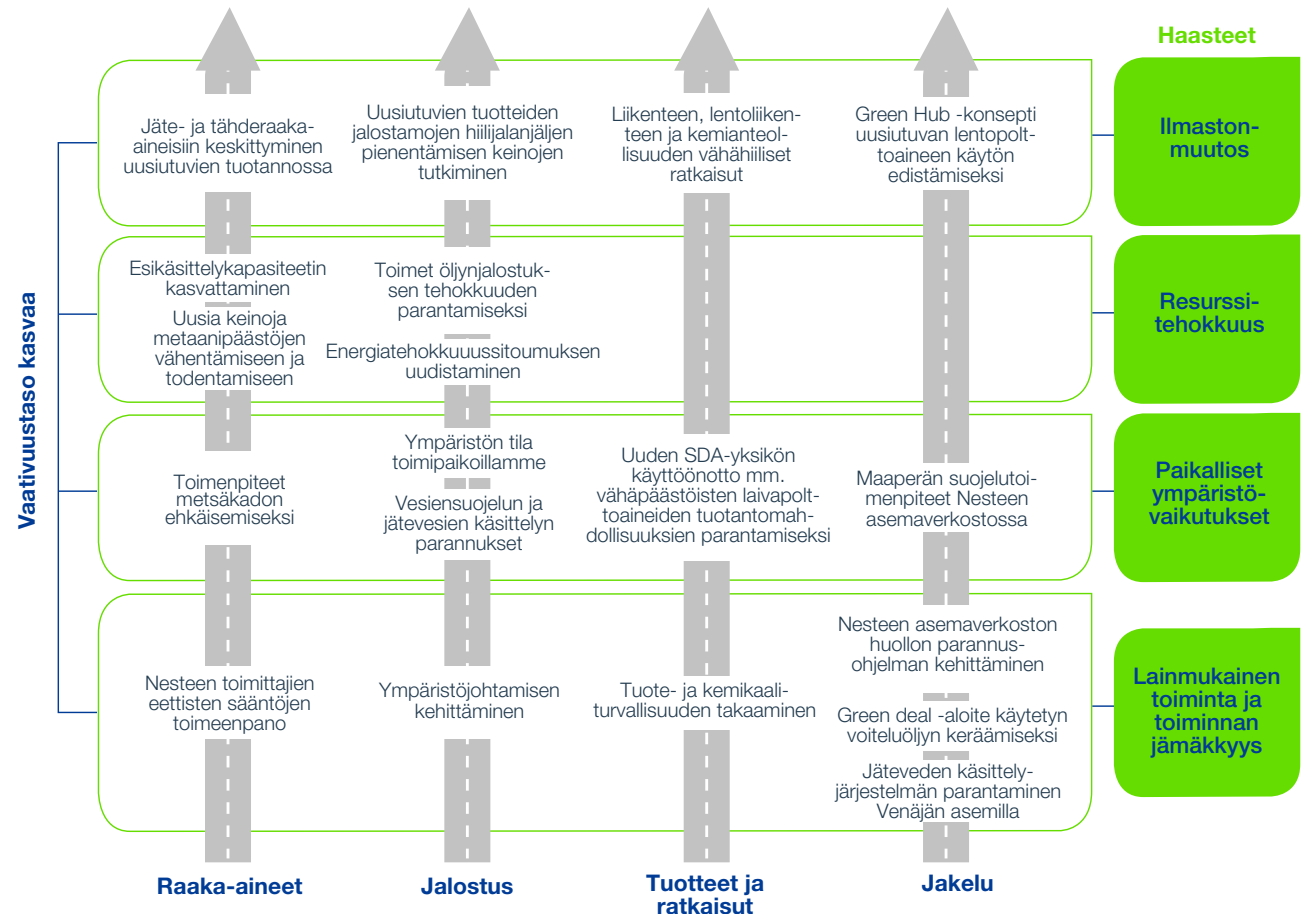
Haasteet

Vaativuustaso kasvaa

Jäte- ja tähderaaka-aineisiin keskittyminen uusiutuvien tuotannossa

Uusiutuvien tuotteiden jalostamojen hiilijalanjäljen pienentämisen keinojen tutkiminen

Liikenteen, lentoliikenteen ja kemianteollisuuden vähähiiliset ratkaisut

Green Hub -konsepti uusiutuvan lentopolttoaineen käytön edistämiseksi

Ilmastonmuutos

Esikäsittelykapasiteetin kasvattaminen

Uusia keinoja metaanipäästöjen vähentämiseen ja todentamiseen

Toimet öljynjalostuksen tehokkuuden parantamiseksi

Energiatehokkuussitoumuksen uudistaminen

Resurssitehokkuus

Toimenpiteet metsäkadon ehkäisemiseksi

Ympäristön tila toimipaikoillamme

Vesiensuojelun ja jätevesien käsittelyn parannukset

Uuden SDA-yksikön käyttöönotto mm. vähäpäästöisten laivapolttoaineiden tuotantomahdollisuuksien parantamiseksi

Maaperän suojelutoimenpiteet Nesteen asemaverkostossa

Paikalliset ympäristövaikutukset

Nesteen toimittajien eettisten sääntöjen toimeenpano

Ympäristöjohtamisen kehittäminen

Tuote- ja kemikaaliturvallisuuden takaaminen

Nesteen asemaverkoston huollon parannusohjelman kehittäminen

Green deal -aloite käytetyn voiteluöljyn keräämiseksi

Jäteveden käsittelyjärjestelmän parantaminen Venäjän asemilla

Lainmukainen toiminta ja toiminnan jämäkkyys

Raaka-aineet

Jalostus

Tuotteet ja ratkaisut

Jakelu